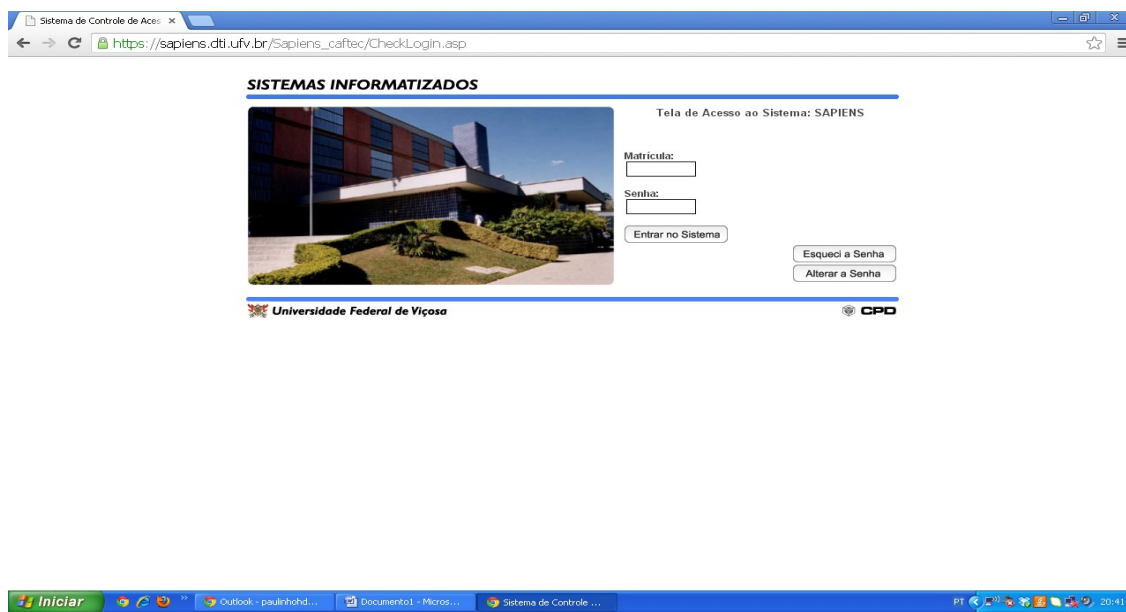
Sistema de Controle de Aces ×

https://sapiens.dti.ufv.br/Sapiens_caftec/CheckLogin.asp

SISTEMAS INFORMATIZADOS

Tela de Acesso ao Sistema: SAPIENS

Matrícula:

Senha:

Entrar no Sistema

Esqueci a Senha

Alterar a Senha

Universidade Federal de Viçosa

CPD

Iniciar

Outlook - paulinhohd...

Documento1 - Micros...

Sistema de Controle ...

PT

20:41